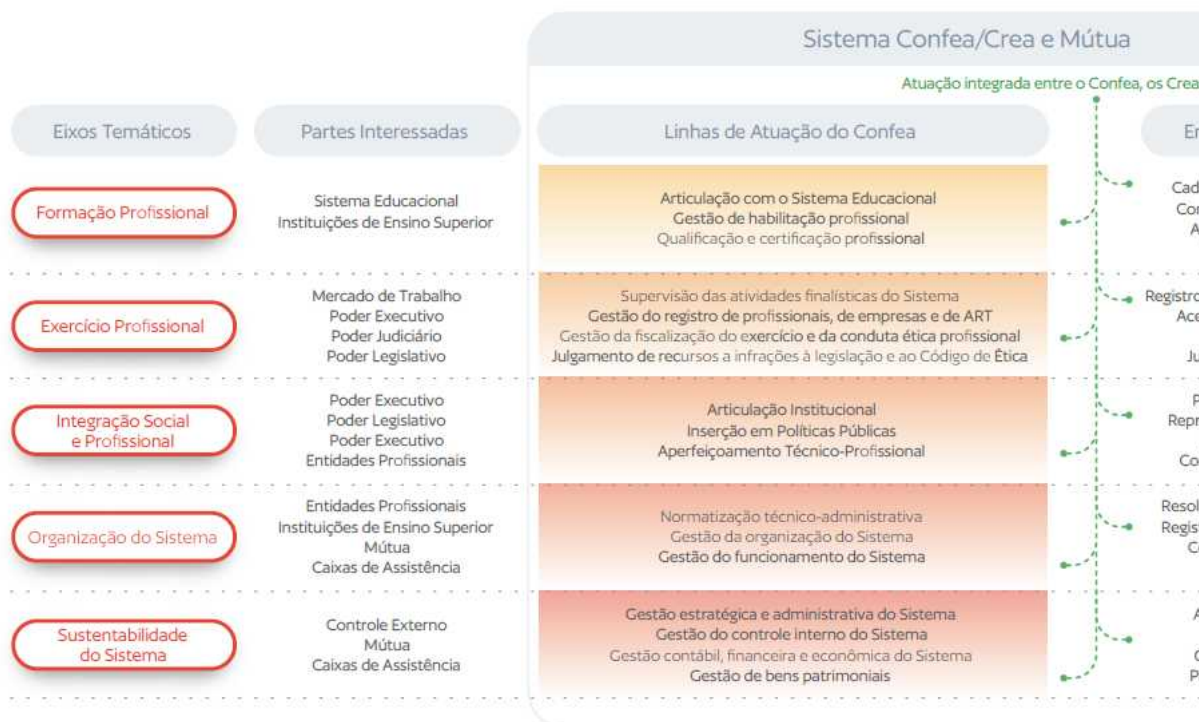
Sistema Confea/Crea e Mútua

Atuação integrada entre o Confea, os Crea

| Eixos Temáticos | Partes Interessadas | Linhas de Atuação do Confea | Er |
|---|---|---|---|
| Formação Profissional | Sistema Educacional<br>Instituições de Ensino Superior | Articulação com o Sistema Educacional<br>Gestão de habilitação profissional<br>Qualificação e certificação profissional | Cad<br>Cor<br>A |
| Exercício Profissional | Mercado de Trabalho<br>Poder Executivo<br>Poder Judiciário<br>Poder Legislativo | Supervisão das atividades finalísticas do Sistema<br>Gestão do registro de profissionais, de empresas e de ART<br>Gestão da fiscalização do exercício e da conduta ética profissional<br>Julgamento de recursos a infrações à legislação e ao Código de Ética | Registro<br>Ace<br>Ju |
| Integração Social e Profissional | Poder Executivo<br>Poder Legislativo<br>Poder Executivo<br>Entidades Profissionais | Articulação Institucional<br>Inserção em Políticas Públicas<br>Aperfeiçoamento Técnico-Profissional | P<br>Repr<br>Co |
| Organização do Sistema | Entidades Profissionais<br>Instituições de Ensino Superior<br>Mútua<br>Caixas de Assistência | Normatização técnico-administrativa<br>Gestão da organização do Sistema<br>Gestão do funcionamento do Sistema | Resol<br>Regis<br>C |
| Sustentabilidade do Sistema | Controle Externo<br>Mútua<br>Caixas de Assistência | Gestão estratégica e administrativa do Sistema<br>Gestão do controle interno do Sistema<br>Gestão contábil, financeira e econômica do Sistema<br>Gestão de bens patrimoniais | A<br>C<br>P |